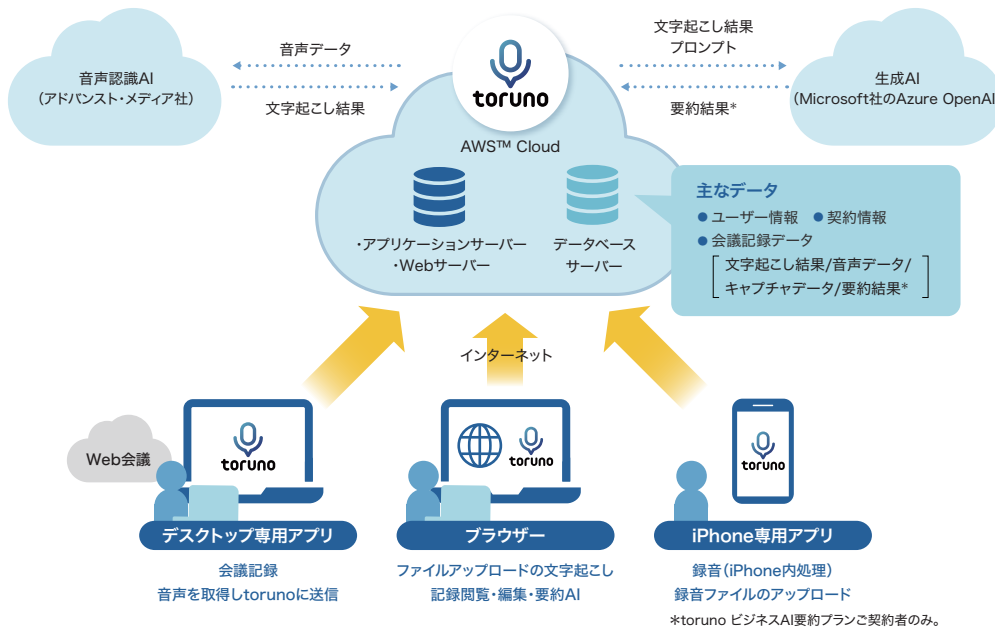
音声認識AI
（アドバンスト・メディア社）

音声データ

文字起こし結果

toruno

AWS™ Cloud

文字起こし結果
プロンプト

要約結果*

生成AI
（Microsoft社のAzure OpenAI

・アプリケーションサーバー
・Webサーバー

データベース
サーバー

主なデータ
● ユーザー情報 ● 契約情報
● 会議記録データ
文字起こし結果/音声データ/
キャプチャデータ/要約結果*

インターネット

Web会議

toruno

toruno

toruno

デスクトップ専用アプリ

会議記録
音声を取得しtorunoに送信

ブラウザー

ファイルアップロードの文字起こし
記録閲覧・編集・要約AI

iPhone専用アプリ

録音（iPhone内処理）
録音ファイルのアップロード

*toruno ビジネスAI要約プランご契約者のみ。